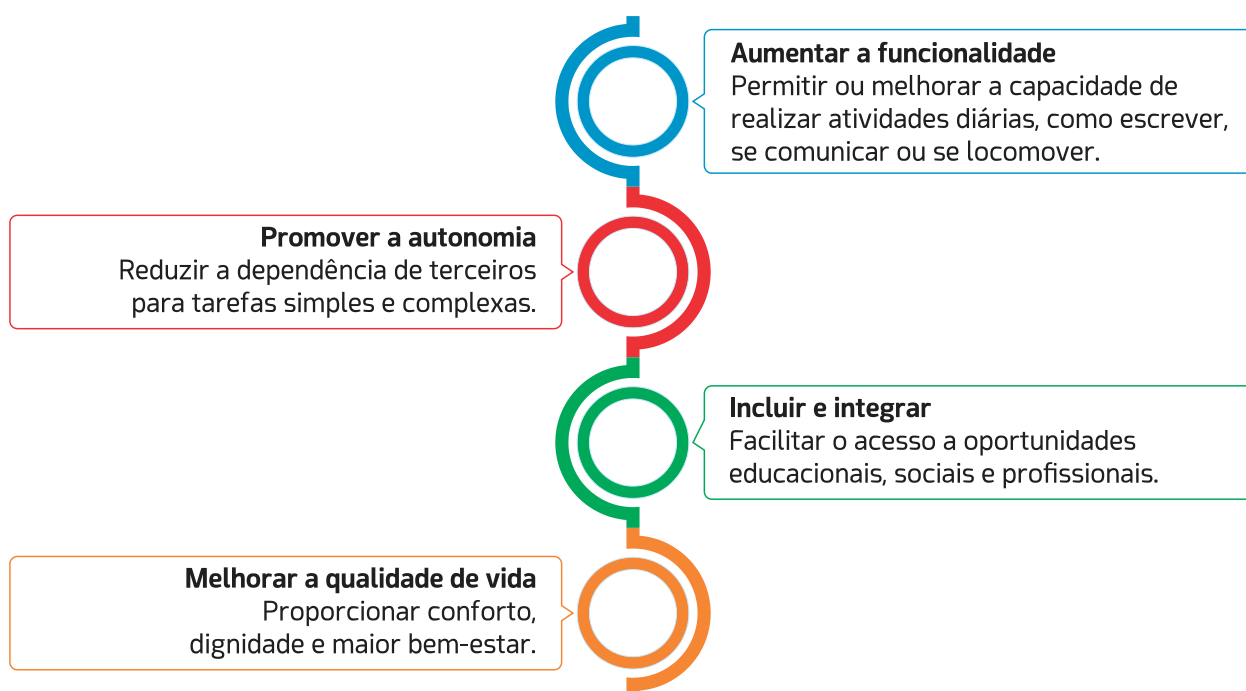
**Aumentar a funcionalidade**
Permitir ou melhorar a capacidade de realizar atividades diárias, como escrever, se comunicar ou se locomover.

**Promover a autonomia**
Reduzir a dependência de terceiros para tarefas simples e complexas.

**Incluir e integrar**
Facilitar o acesso a oportunidades educacionais, sociais e profissionais.

**Melhorar a qualidade de vida**
Proporcionar conforto, dignidade e maior bem-estar.